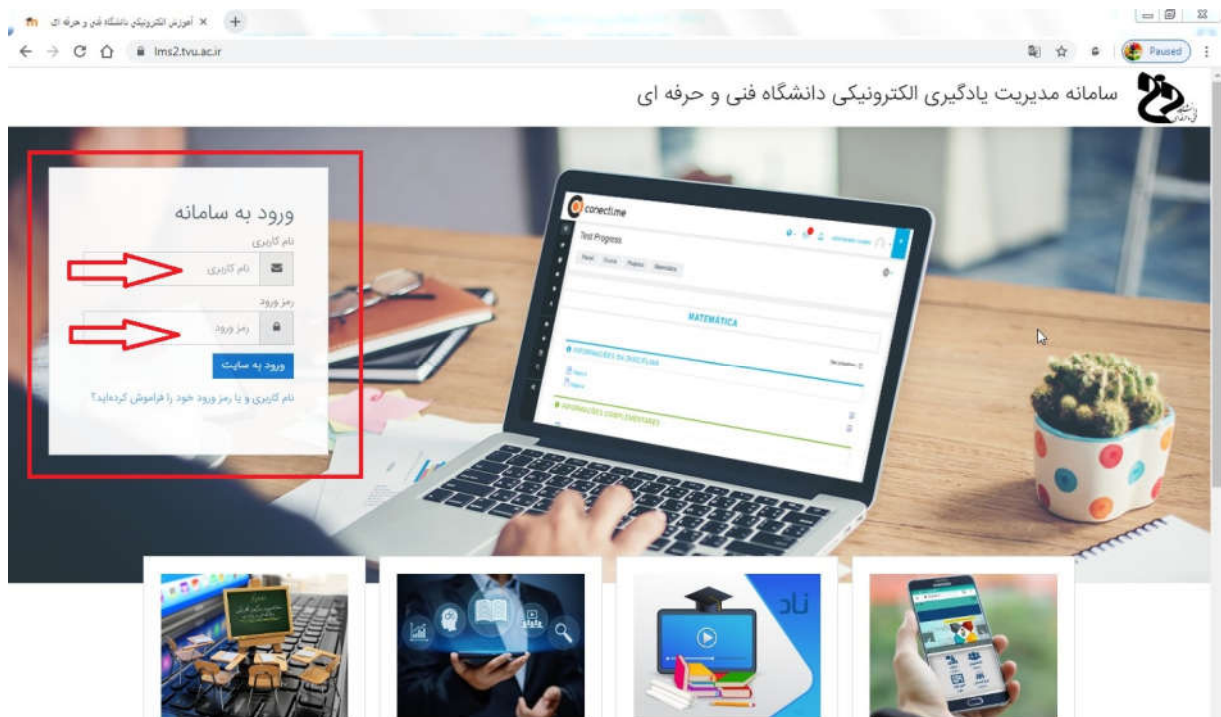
آموزش الکترونیکی دانشگاه فنی و حرفه ای ×

lms2.tvu.ac.ir

Paused

سامانه مدیریت یادگیری الکترونیکی دانشگاه فنی و حرفه ای

ورود به سامانه

نام کاربری

نام کاربری

رمز ورود

رمز ورود

ورود به سایت

نام کاربری و یا رمز ورود خود را فراموش کرده‌اید؟

conectime

Test Progress

MATEMÁTICA

INFORMAÇÕES DA DISCIPLINA

INFORMAÇÕES COMPLEMENTARES

ناد